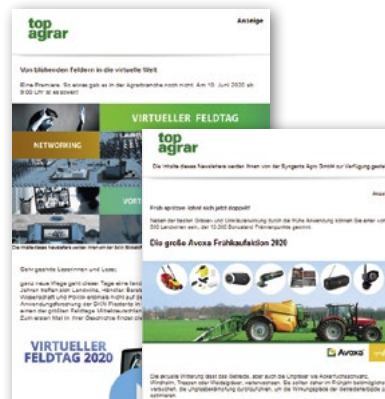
top agrar

Anzeige

Von blühenden Feldern in die virtuelle Welt

Eine Premiere. So etwas gab es in der Agrarbranche noch nicht: Am 10. Juni 2020 ab 9:00 Uhr ist es soweit!

VIRTUELLER FELDTAG

NETWORKING

VORT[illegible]

Die Inhalte dieses Newsletters werden Ihnen von der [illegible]

Sehr geehrte Leserinnen und Leser,

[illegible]

VIRTUELLER FELDTAG 2020

top agrar

Die Inhalte dieses Newsletters werden Ihnen von der Syngenta Agro GmbH zur Verfügung gestellt

Anze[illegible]

Früh spritzen lohnt sich jetzt doppelt!

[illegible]

Die große Avoxa Frühkaufaktion 2020

Avoxa

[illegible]